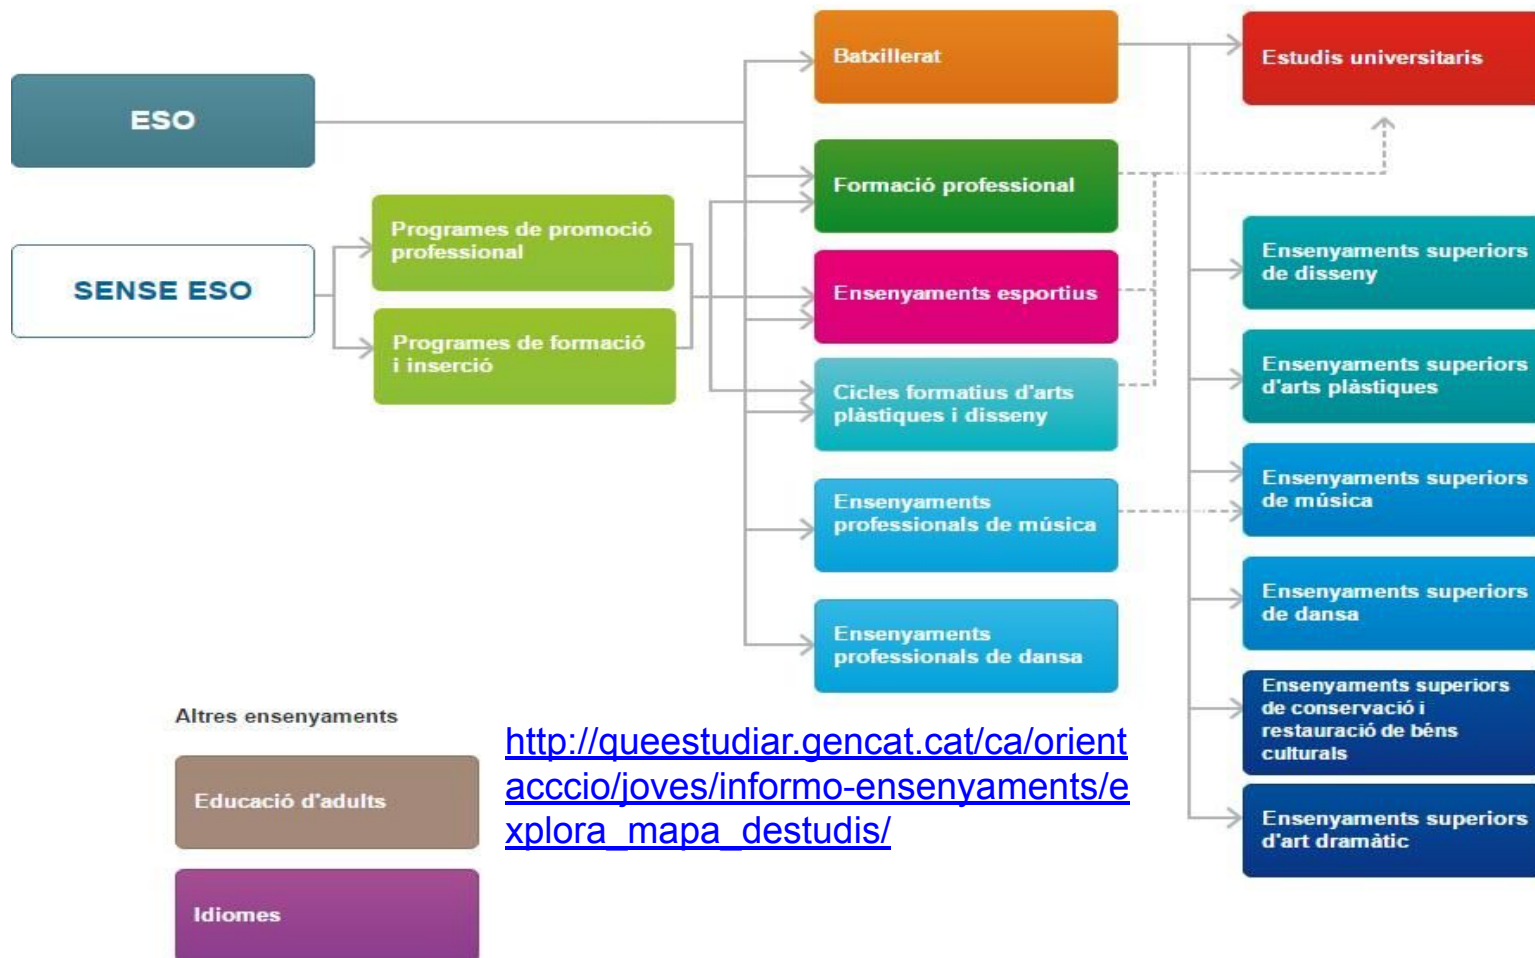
ESO

SENSE ESO

Programes de promoció professional

Programes de formació i inserció

Batxillerat

Formació professional

Ensenyaments esportius

Cicles formatius d'arts plàstiques i disseny

Ensenyaments professionals de música

Ensenyaments professionals de dansa

Estudis universitaris

Ensenyaments superiors de disseny

Ensenyaments superiors d'arts plàstiques

Ensenyaments superiors de música

Ensenyaments superiors de dansa

Ensenyaments superiors de conservació i restauració de béns culturals

Ensenyaments superiors d'art dramàtic

Altres ensenyaments

Educació d'adults

Idiomes

http://queestudiar.gencat.cat/ca/orientacccio/joves/informo-ensenyaments/explora_mapa_destudis/